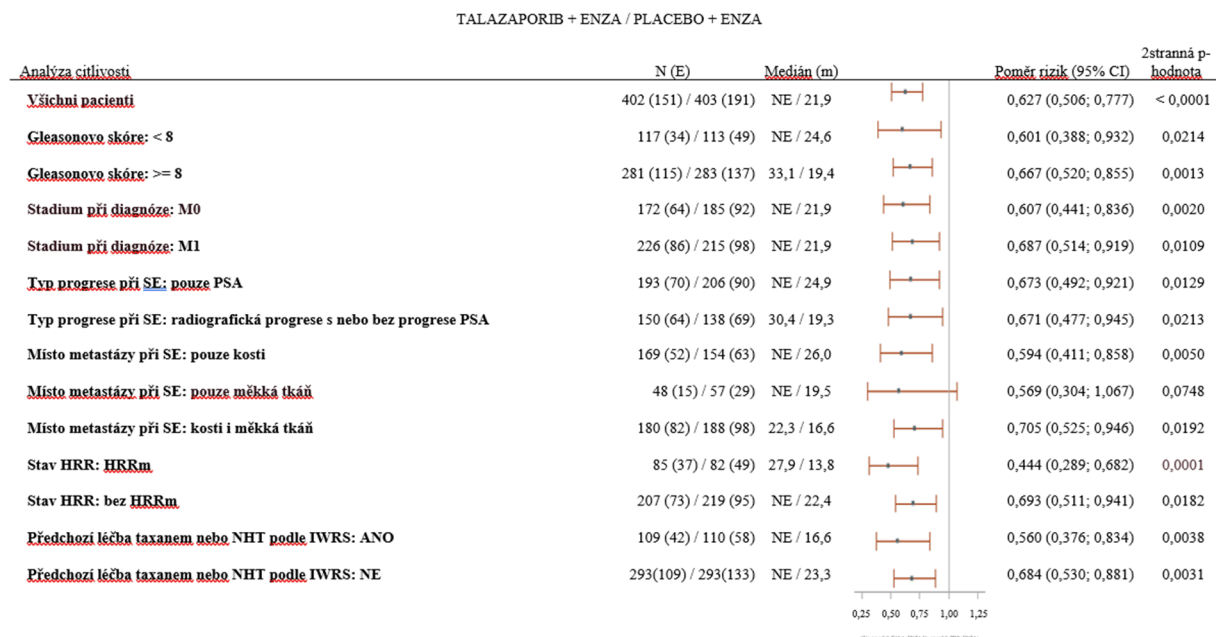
TALAZAPORIB + ENZA / PLACEBO + ENZA

| Analýza citlivosti | N (E) | Medián (m) | Poměr rizik (95% CI) | 2stranná p-hodnota |
|---|---|---|---|---|
| Všichni pacienti | 402 (151) / 403 (191) | NE / 21,9 | 0,627 (0,506; 0,777) | < 0,0001 |
| Gleasonovo skóre: < 8 | 117 (34) / 113 (49) | NE / 24,6 | 0,601 (0,388; 0,932) | 0,0214 |
| Gleasonovo skóre: >= 8 | 281 (115) / 283 (137) | 33,1 / 19,4 | 0,667 (0,520; 0,855) | 0,0013 |
| Stadium při diagnóze: M0 | 172 (64) / 185 (92) | NE / 21,9 | 0,607 (0,441; 0,836) | 0,0020 |
| Stadium při diagnóze: M1 | 226 (86) / 215 (98) | NE / 21,9 | 0,687 (0,514; 0,919) | 0,0109 |
| Typ progrese při SE: pouze PSA | 193 (70) / 206 (90) | NE / 24,9 | 0,673 (0,492; 0,921) | 0,0129 |
| Typ progrese při SE: radiografická progrese s nebo bez progrese PSA | 150 (64) / 138 (69) | 30,4 / 19,3 | 0,671 (0,477; 0,945) | 0,0213 |
| Místo metastázy při SE: pouze kosti | 169 (52) / 154 (63) | NE / 26,0 | 0,594 (0,411; 0,858) | 0,0050 |
| Místo metastázy při SE: pouze měkká tkáň | 48 (15) / 57 (29) | NE / 19,5 | 0,569 (0,304; 1,067) | 0,0748 |
| Místo metastázy při SE: kosti i měkká tkáň | 180 (82) / 188 (98) | 22,3 / 16,6 | 0,705 (0,525; 0,946) | 0,0192 |
| Stav HRR: HRRm | 85 (37) / 82 (49) | 27,9 / 13,8 | 0,444 (0,289; 0,682) | 0,0001 |
| Stav HRR: bez HRRm | 207 (73) / 219 (95) | NE / 22,4 | 0,693 (0,511; 0,941) | 0,0182 |
| Předchozí léčba taxanem nebo NHT podle IWRS: ANO | 109 (42) / 110 (58) | NE / 16,6 | 0,560 (0,376; 0,834) | 0,0038 |
| Předchozí léčba taxanem nebo NHT podle IWRS: NE | 293(109) / 293(133) | NE / 23,3 | 0,684 (0,530; 0,881) | 0,0031 |

0,25 0,50 0,75 1,00 1,25